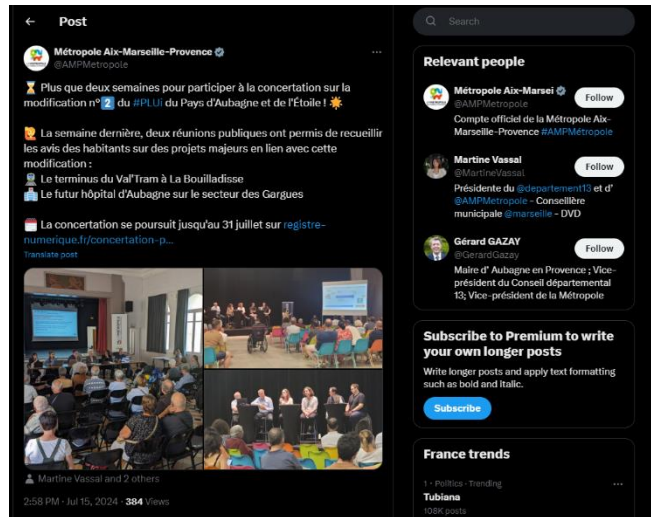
← Post

Métropole Aix-Marseille-Provence
@AMPMetropole

⏳ Plus que deux semaines pour participer à la concertation sur la modification n°2 du #PLUi du Pays d'Aubagne et de l'Étoile ! ☀️

La semaine dernière, deux réunions publiques ont permis de recueillir les avis des habitants sur des projets majeurs en lien avec cette modification :
Le terminus du Val'Tram à La Bouilladisse
Le futur hôpital d'Aubagne sur le secteur des Gargues

La concertation se poursuit jusqu'au 31 juillet sur registre-numerique.fr/concertation-p…

Translate post

Martine Vassal and 2 others

2:58 PM · Jul 15, 2024 · 384 Views

Search

Relevant people

Métropole Aix-Marsei
@AMPMetropole
Follow
Compte officiel de la Métropole Aix-Marseille-Provence #AMPMétropole

Martine Vassal
@MartineVassal
Follow
Présidente du @departement13 et d' @AMPMetropole - Conseillère municipale @marseille - DVD

Gérard GAZAY
@GerardGazay
Follow
Maire d' Aubagne en Provence ; Vice-président du Conseil départemental 13; Vice-président de la Métropole

Subscribe to Premium to write your own longer posts
Write longer posts and apply text formatting such as bold and italic.
Subscribe

France trends
1 · Politics · Trending
Tubiana
108K posts